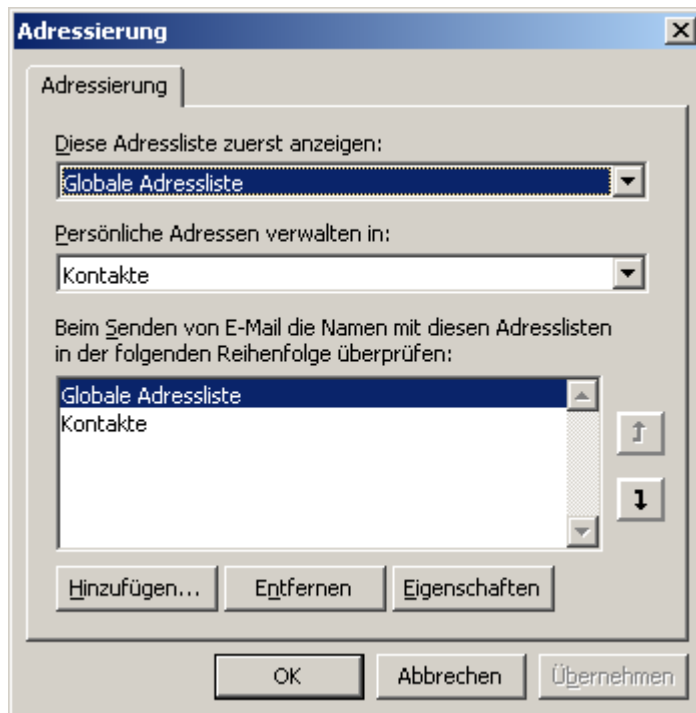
Adressierung

Adressierung

Diese Adressliste zuerst anzeigen:

Globale Adressliste

Persönliche Adressen verwalten in:

Kontakte

Beim Senden von E-Mail die Namen mit diesen Adresslisten in der folgenden Reihenfolge überprüfen:

Globale Adressliste
Kontakte

Hinzufügen... | Entfernen | Eigenschaften

OK | Abbrechen | Übernehmen